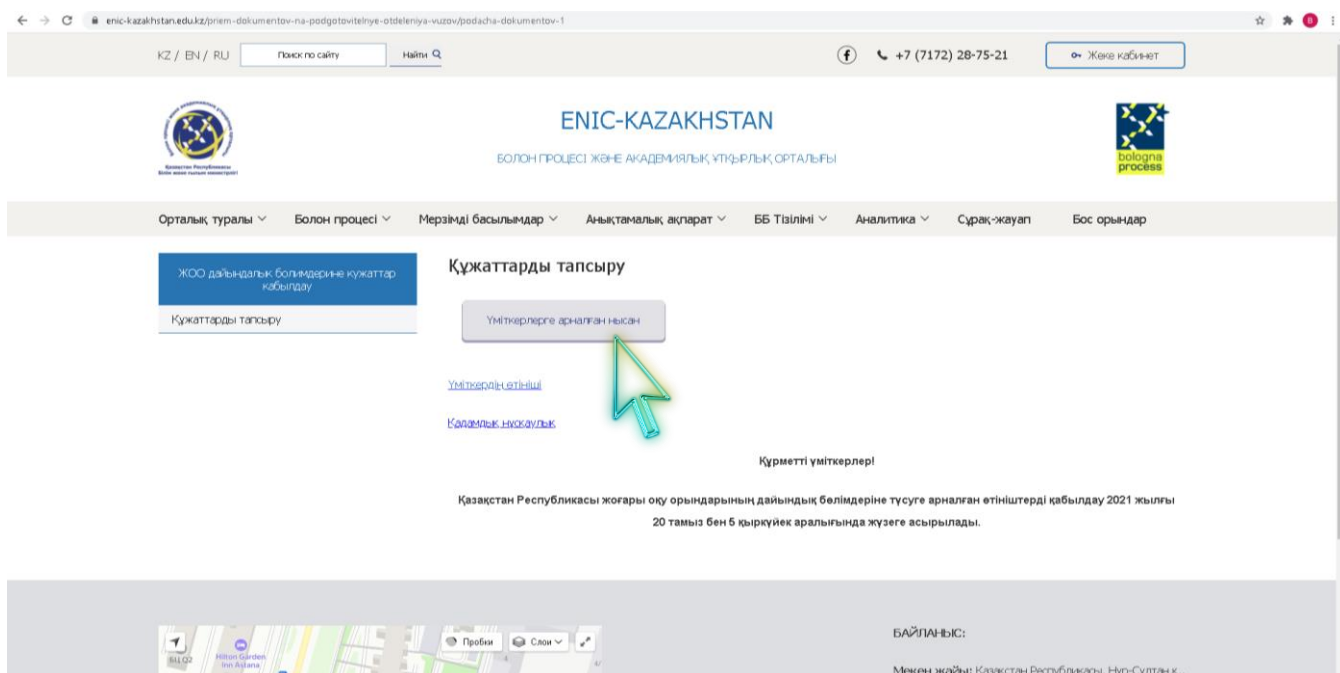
enic-kazakhstan.edu.kz/priem-dokumentov-na-podgotovitelnye-otdeleniya-vuzov/podacha-dokumentov-1

KZ / EN / RU Поиск по сайту Найти

+7 (7172) 28-75-21 Жеке кабинет

ENIC-KAZAKHSTAN

БОЛОН ПРОЦЕСІ ЖӘНЕ АКАДЕМИЯЛЫҚ ҰТҚЫРЛЫҚ ОРТАЛЫҒЫ

bologna process

Орталық туралы Болон процесі Мерзімді басылымдар Анықтамалық ақпарат ББ Тізілімі Аналитика Сұрақ-жауап Бос орындар

ЖОО дайындалық болимдерине кужаттар кабылдау

Құжаттарды тапсыру

Құжаттарды тапсыру

Үміткерлерге арналған нысан

Үміткердің өтініші

Қадамдық нұсқаулық

Құрметті үміткерлер!

Қазақстан Республикасы жоғары оқу орындарының дайындық бөлімдеріне түсуге арналған өтініштерді қабылдау 2021 жылғы 20 тамыз бен 5 қыркүйек аралығында жүзеге асырылады.

Пробки Слои

Hilton Garden Inn Astana

БАЙЛАНЫС:

Мекен жайы: Қазақстан Республикасы, Нұр-Султан қ